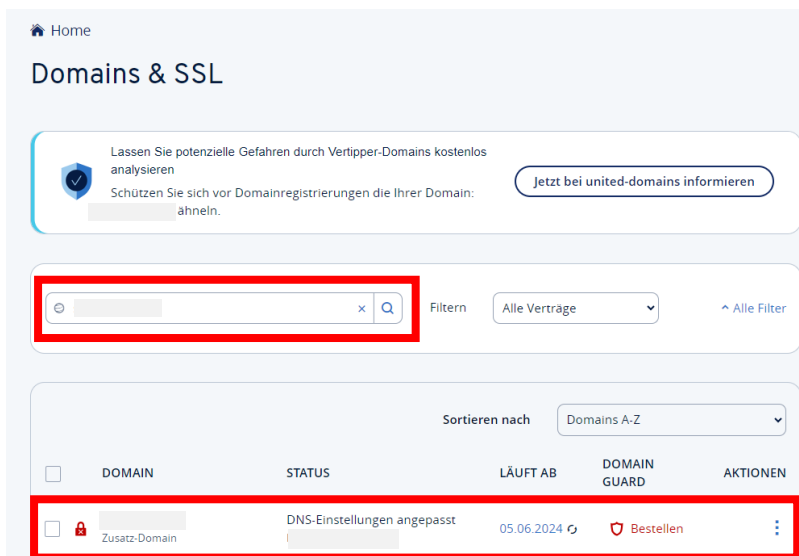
Home

Domains & SSL

Lassen Sie potenzielle Gefahren durch Vertipper-Domains kostenlos analysieren

Schützen Sie sich vor Domainregistrierungen die Ihrer Domain: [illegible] ähneln.

Jetzt bei united-domains informieren

Filtern

Alle Verträge

Alle Filter

Sortieren nach

Domains A-Z

| | DOMAIN | STATUS | LÄUFT AB | DOMAIN GUARD | AKTIONEN |
|---|---|---|---|---|---|
| | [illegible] Zusatz-Domain | DNS-Einstellungen angepasst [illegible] | 05.06.2024 | Bestellen | |